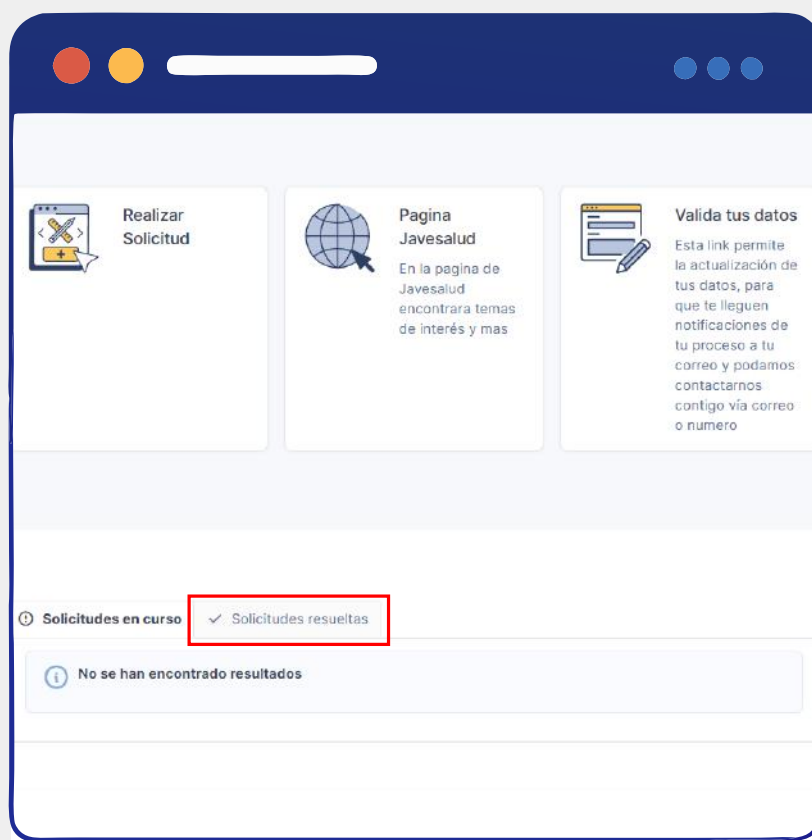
Realizar Solicitud

Pagina Javesalud

En la pagina de Javesalud encontrara temas de interés y mas

Valida tus datos

Esta link permite la actualización de tus datos, para que te lleguen notificaciones de tu proceso a tu correo y podamos contactarnos contigo vía correo o numero

Solicitudes en curso

Solicitudes resueltas

No se han encontrado resultados